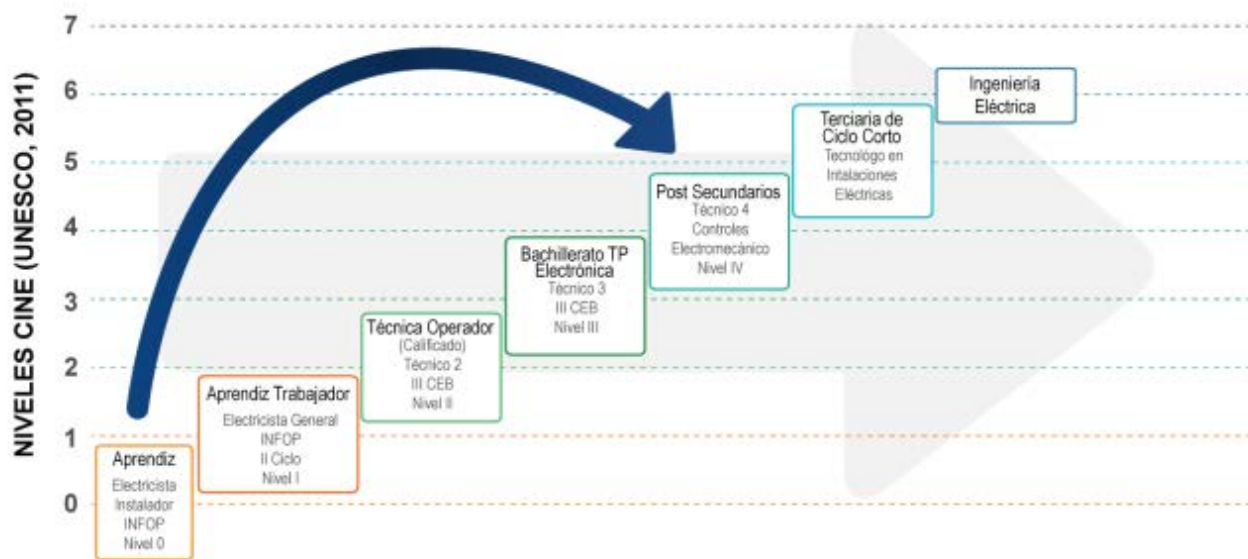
NIVELES CINE (UNESCO, 2011)

7
6
5
4
3
2
1
0

Aprendiz
Electricista
Instalador
INFOP
Nivel 0

Aprendiz Trabajador
Electricista General
INFOP
II Ciclo
Nivel I

Técnica Operador
(Calificado)
Técnico 2
III CEB
Nivel II

Bachillerato TP
Electrónica
Técnico 3
III CEB
Nivel III

Post Secundarios
Técnico 4
Controles
Electromecánico
Nivel IV

Terciaria de
Ciclo Corto
Tecnológo en
Intalaciones
Eléctricas

Ingeniería
Eléctrica